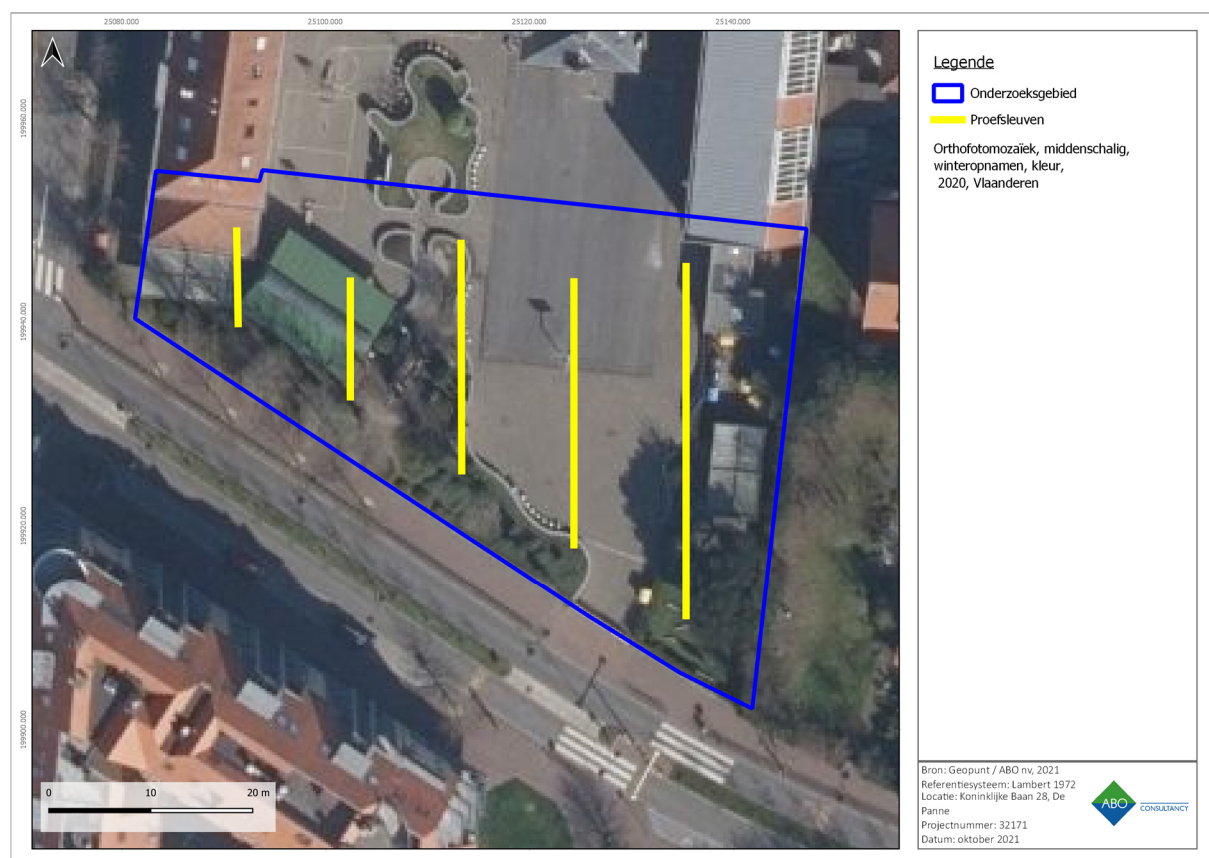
25080.000
25100.000
25120.000
25140.000

199960.000
199940.000
199920.000
199900.000

N

0 10 20 m

Legende

Onderzoeksgebied

Proefsleuven

Orthofotomozaïek, middenschalig, winteropnamen, kleur, 2020, Vlaanderen

Bron: Geopunt / ABO nv, 2021
Referentiesysteem: Lambert 1972
Locatie: Koninklijke Baan 28, De Panne
Projectnummer: 32171
Datum: oktober 2021

ABO
CONSULTANCY